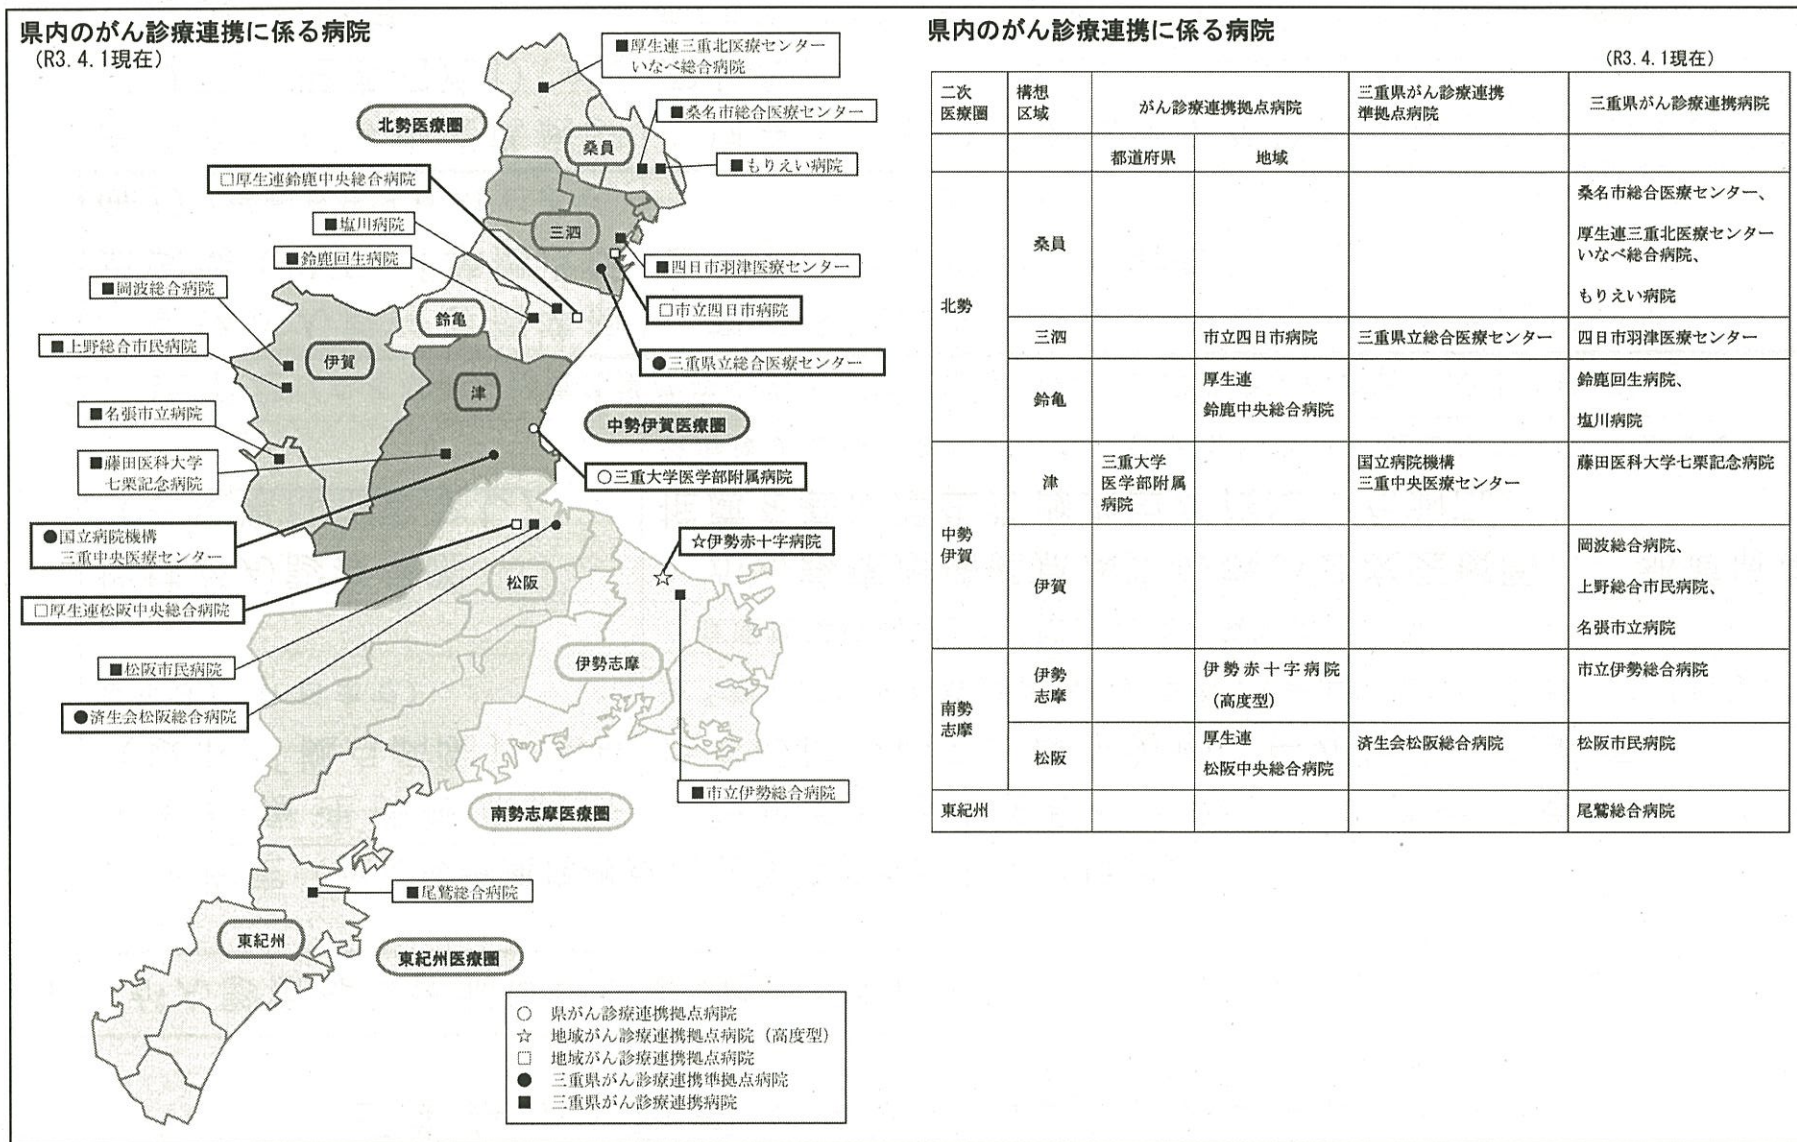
県内のがん診療連携に係る病院
（R3. 4. 1現在）

■厚生連三重北医療センター いなべ総合病院
北勢医療圏
■桑名市総合医療センター
桑員
■もりえい病院
□厚生連鈴鹿中央総合病院
■塩川病院
三泗
■鈴鹿回生病院
■四日市羽津医療センター
■岡波総合病院
□市立四日市病院
鈴亀
■上野総合市民病院
伊賀
●三重県立総合医療センター
津
■名張市立病院
中勢伊賀医療圏
■藤田医科大学 七栗記念病院
○三重大学医学部附属病院
●国立病院機構 三重中央医療センター
☆伊勢赤十字病院
松阪
□厚生連松阪中央総合病院
■松阪市民病院
伊勢志摩
●済生会松阪総合病院
■市立伊勢総合病院
南勢志摩医療圏
■尾鷲総合病院
東紀州
東紀州医療圏

○ 県がん診療連携拠点病院
☆ 地域がん診療連携拠点病院（高度型）
□ 地域がん診療連携拠点病院
● 三重県がん診療連携準拠点病院
■ 三重県がん診療連携病院

県内のがん診療連携に係る病院
（R3. 4. 1現在）

| 二次医療圏 | 構想区域 | がん診療連携拠点病院 | | 三重県がん診療連携準拠点病院 | 三重県がん診療連携病院 |
|---|---|---|---|---|---|
| | | 都道府県 | 地域 | | |
| 北勢 | 桑員 | | | | 桑名市総合医療センター、厚生連三重北医療センター いなべ総合病院、もりえい病院 |
| | 三泗 | | 市立四日市病院 | 三重県立総合医療センター | 四日市羽津医療センター |
| | 鈴亀 | | 厚生連 鈴鹿中央総合病院 | | 鈴鹿回生病院、塩川病院 |
| 中勢伊賀 | 津 | 三重大学医学部附属病院 | | 国立病院機構 三重中央医療センター | 藤田医科大学七栗記念病院 |
| | 伊賀 | | | | 岡波総合病院、上野総合市民病院、名張市立病院 |
| 南勢志摩 | 伊勢志摩 | | 伊勢赤十字病院（高度型） | | 市立伊勢総合病院 |
| | 松阪 | | 厚生連 松阪中央総合病院 | 済生会松阪総合病院 | 松阪市民病院 |
| 東紀州 | | | | | 尾鷲総合病院 |